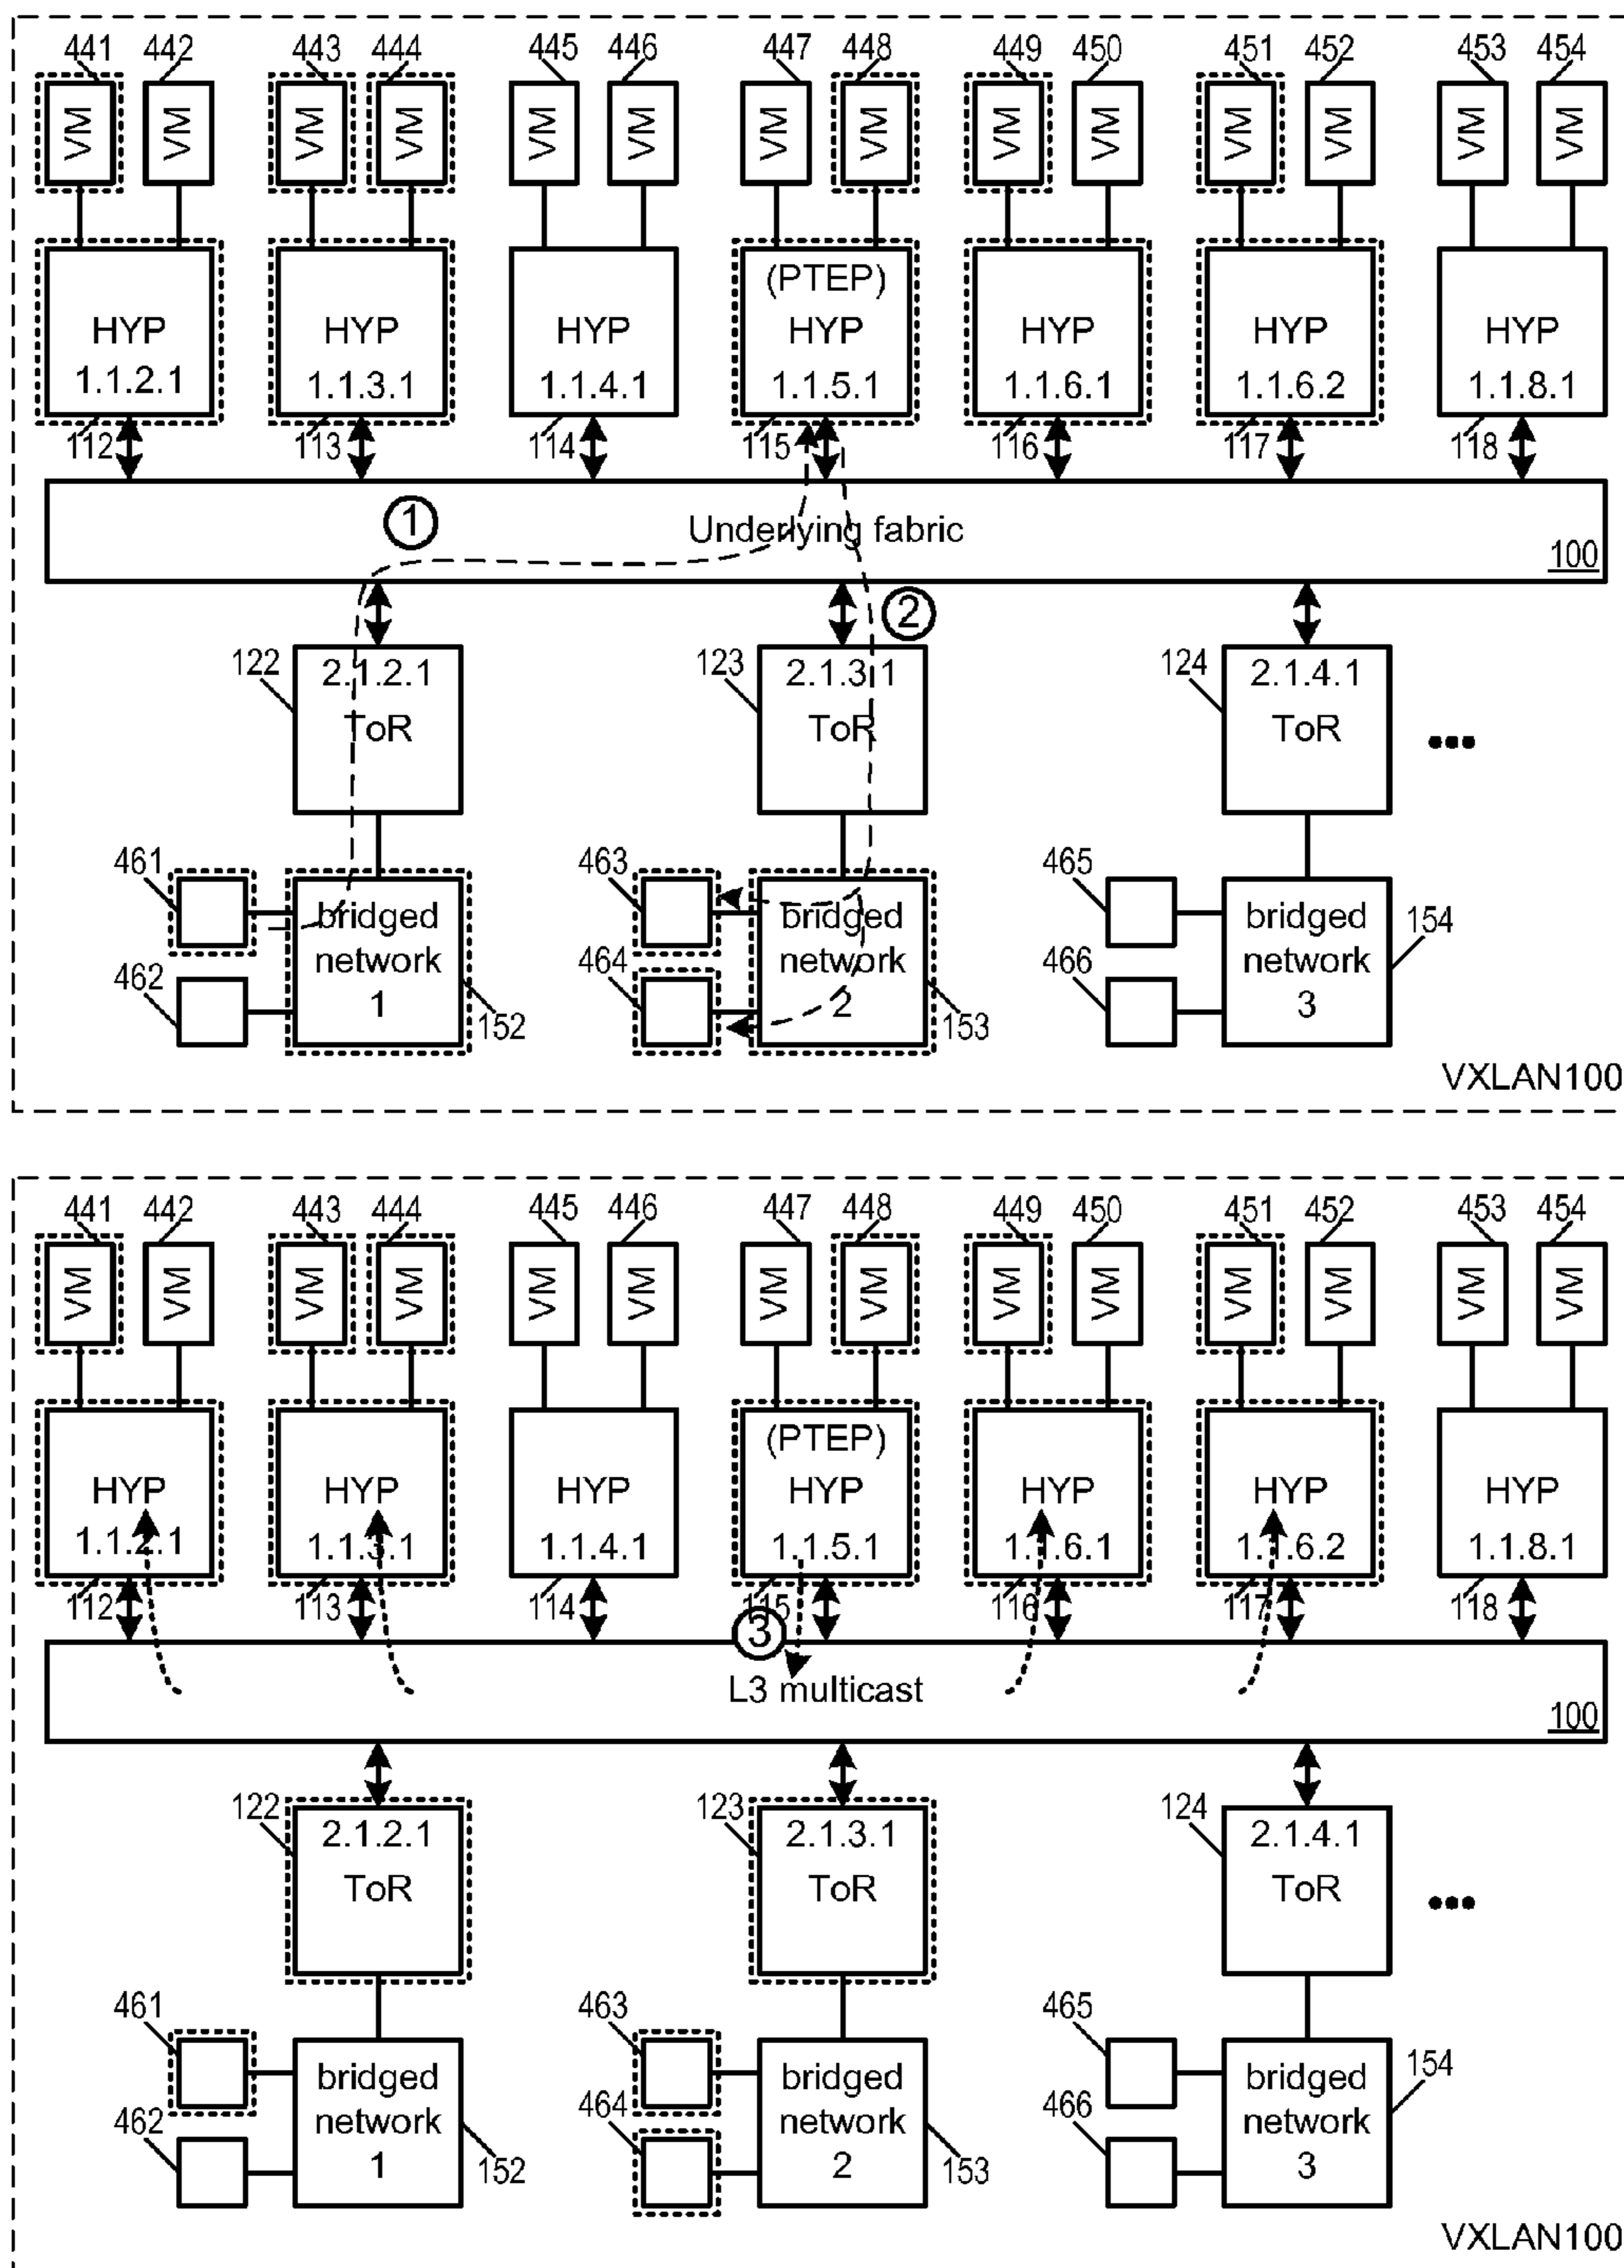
441 442 443 444 445 446 447 448 449 450 451 452 453 454

VM VM VM VM VM VM VM VM VM VM VM VM VM VM

HYP 1.1.2.1

HYP 1.1.3.1

HYP 1.1.4.1

(PTEP) HYP 1.1.5.1

HYP 1.1.6.1

HYP 1.1.6.2

HYP 1.1.8.1

112 113 114 115 116 117 118

1

Underlying fabric

100

2

122 2.1.2.1 ToR

123 2.1.3.1 ToR

124 2.1.4.1 ToR

•••

461 462 bridged network 1 152

463 464 bridged network 2 153

465 466 bridged network 3 154

VXLAN100

441 442 443 444 445 446 447 448 449 450 451 452 453 454

VM VM VM VM VM VM VM VM VM VM VM VM VM VM

HYP 1.1.2.1

HYP 1.1.3.1

HYP 1.1.4.1

(PTEP) HYP 1.1.5.1

HYP 1.1.6.1

HYP 1.1.6.2

HYP 1.1.8.1

112 113 114 115 116 117 118

3

L3 multicast

100

122 2.1.2.1 ToR

123 2.1.3.1 ToR

124 2.1.4.1 ToR

•••

461 462 bridged network 1 152

463 464 bridged network 2 153

465 466 bridged network 3 154

VXLAN100